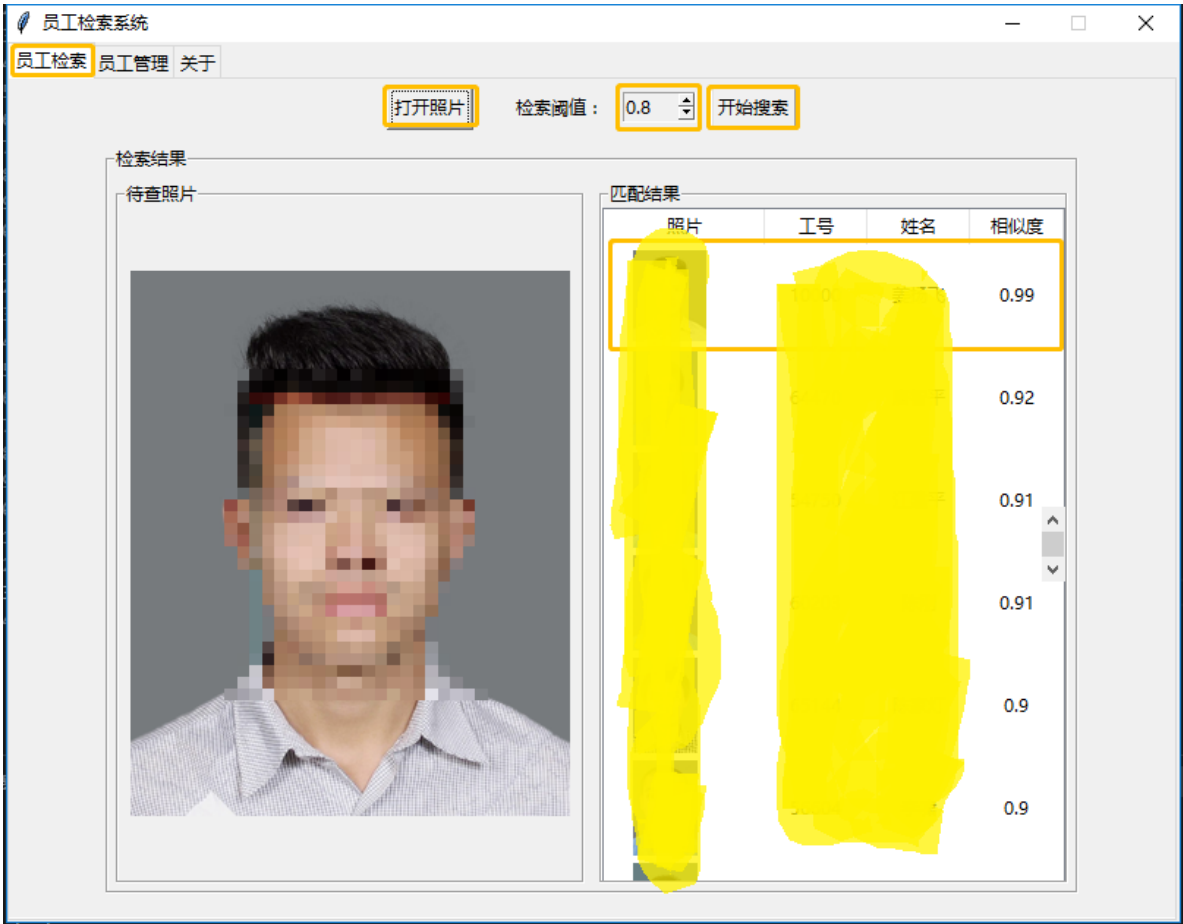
员工检索系统

员工检索 员工管理 关于

打开照片 检索阈值： 0.8 开始搜索

检索结果

待查照片

匹配结果

| 照片 | 工号 | 姓名 | 相似度 |
|---|---|---|---|
| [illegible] | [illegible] | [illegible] | 0.99 |
| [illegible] | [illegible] | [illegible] | 0.92 |
| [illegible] | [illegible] | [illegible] | 0.91 |
| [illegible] | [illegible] | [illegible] | 0.91 |
| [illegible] | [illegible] | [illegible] | 0.9 |
| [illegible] | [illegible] | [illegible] | 0.9 |